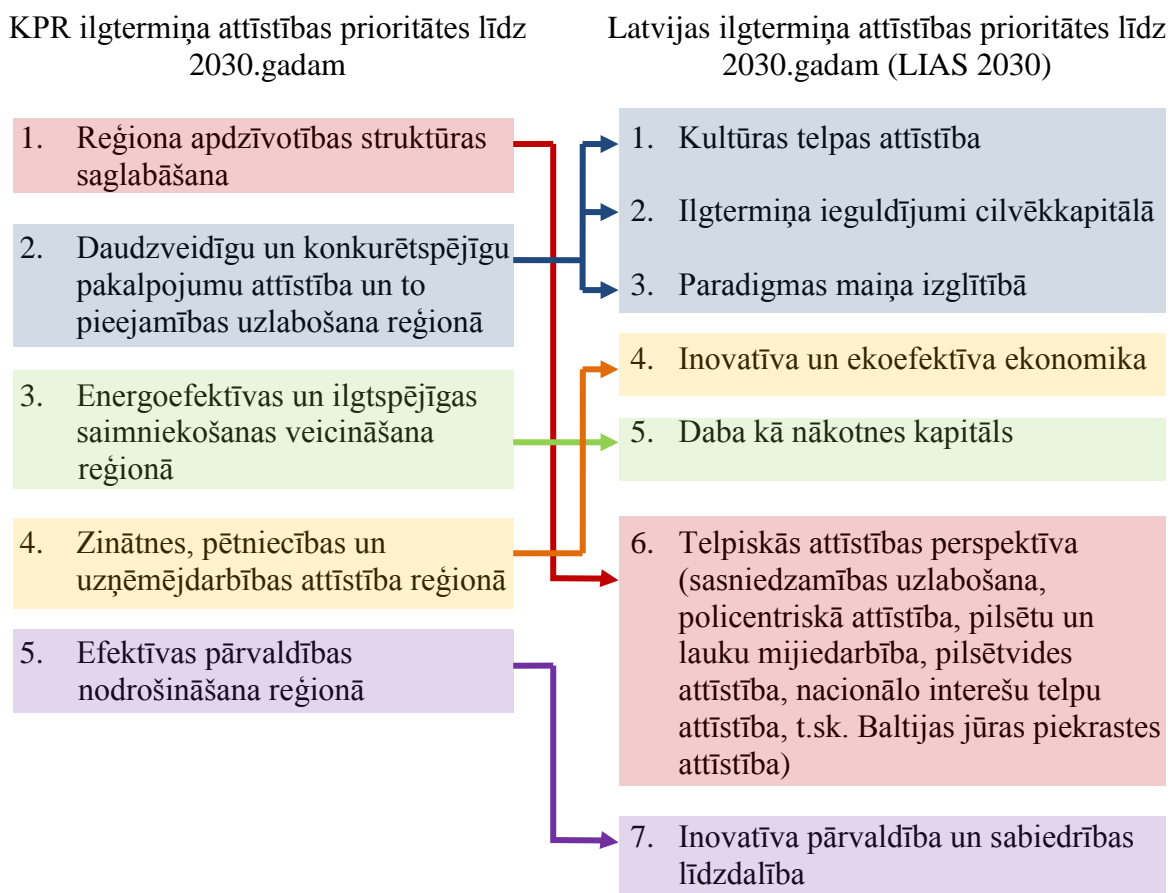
KPR ilgtermiņa attīstības prioritātes līdz 2030.gadam

1. Reģiona apdzīvotības struktūras saglabāšana

2. Daudzveidīgu un konkurētspējīgu pakalpojumu attīstība un to pieejamības uzlabošana reģionā

3. Energoefektīvas un ilgtspējīgas saimniekošanas veicināšana reģionā

4. Zinātnes, pētniecības un uzņēmējdarbības attīstība reģionā

5. Efektīvas pārvaldības nodrošināšana reģionā

Latvijas ilgtermiņa attīstības prioritātes līdz 2030.gadam (LIAS 2030)

1. Kultūras telpas attīstība

2. Ilgtermiņa ieguldījumi cilvēkkapitālā

3. Paradigmas maiņa izglītībā

4. Inovatīva un ekoefektīva ekonomika

5. Daba kā nākotnes kapitāls

6. Telpiskās attīstības perspektīva (sasniedzamības uzlabošana, policentriskā attīstība, pilsētu un lauku mijiedarbība, pilsētvides attīstība, nacionālo interešu telpu attīstība, t.sk. Baltijas jūras piekrastes attīstība)

7. Inovatīva pārvaldība un sabiedrības līdzdalība